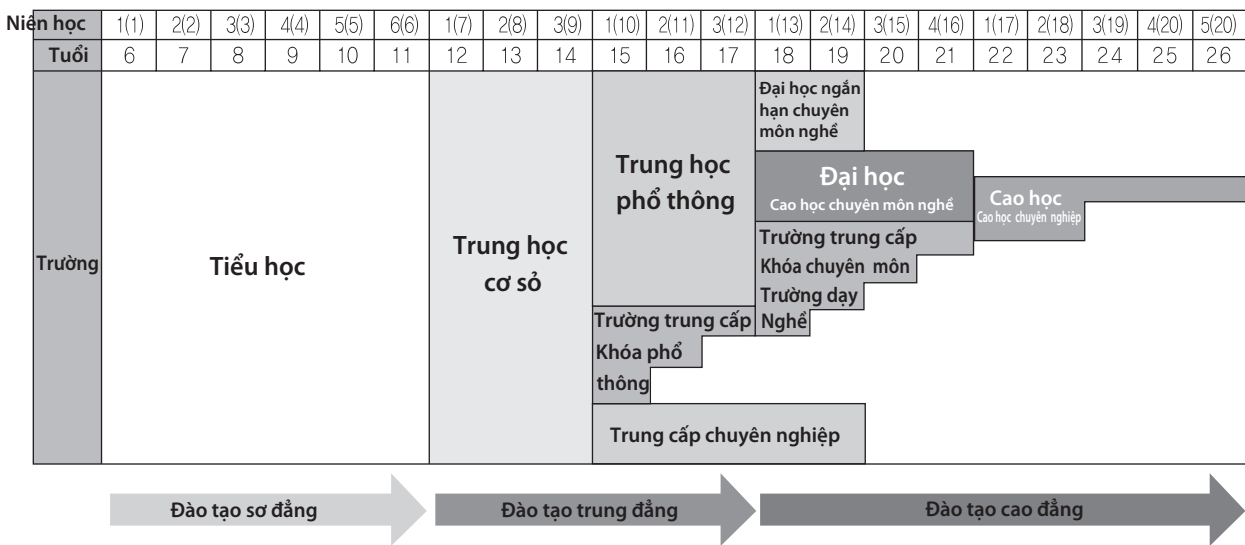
| Niên học | 1(1) | 2(2) | 3(3) | 4(4) | 5(5) | 6(6) | 1(7) | 2(8) | 3(9) | 1(10) | 2(11) | 3(12) | 1(13) | 2(14) | 3(15) | 4(16) | 1(17) | 2(18) | 3(19) | 4(20) | 5(20) |
|---|---|---|---|---|---|---|---|---|---|---|---|---|---|---|---|---|---|---|---|---|---|
| Tuổi | 6 | 7 | 8 | 9 | 10 | 11 | 12 | 13 | 14 | 15 | 16 | 17 | 18 | 19 | 20 | 21 | 22 | 23 | 24 | 25 | 26 |

Trường

Tiểu học

Trung học cơ sở

Trung học phổ thông

Trường trung cấp

Khóa phổ thông

Trung cấp chuyên nghiệp

Đại học ngắn hạn chuyên môn nghề

Đại học
Cao học chuyên môn nghề

Trường trung cấp

Khóa chuyên môn

Trường dạy Nghề

Cao học
Cao học chuyên nghiệp

Đào tạo sơ đẳng

Đào tạo trung đẳng

Đào tạo cao đẳng